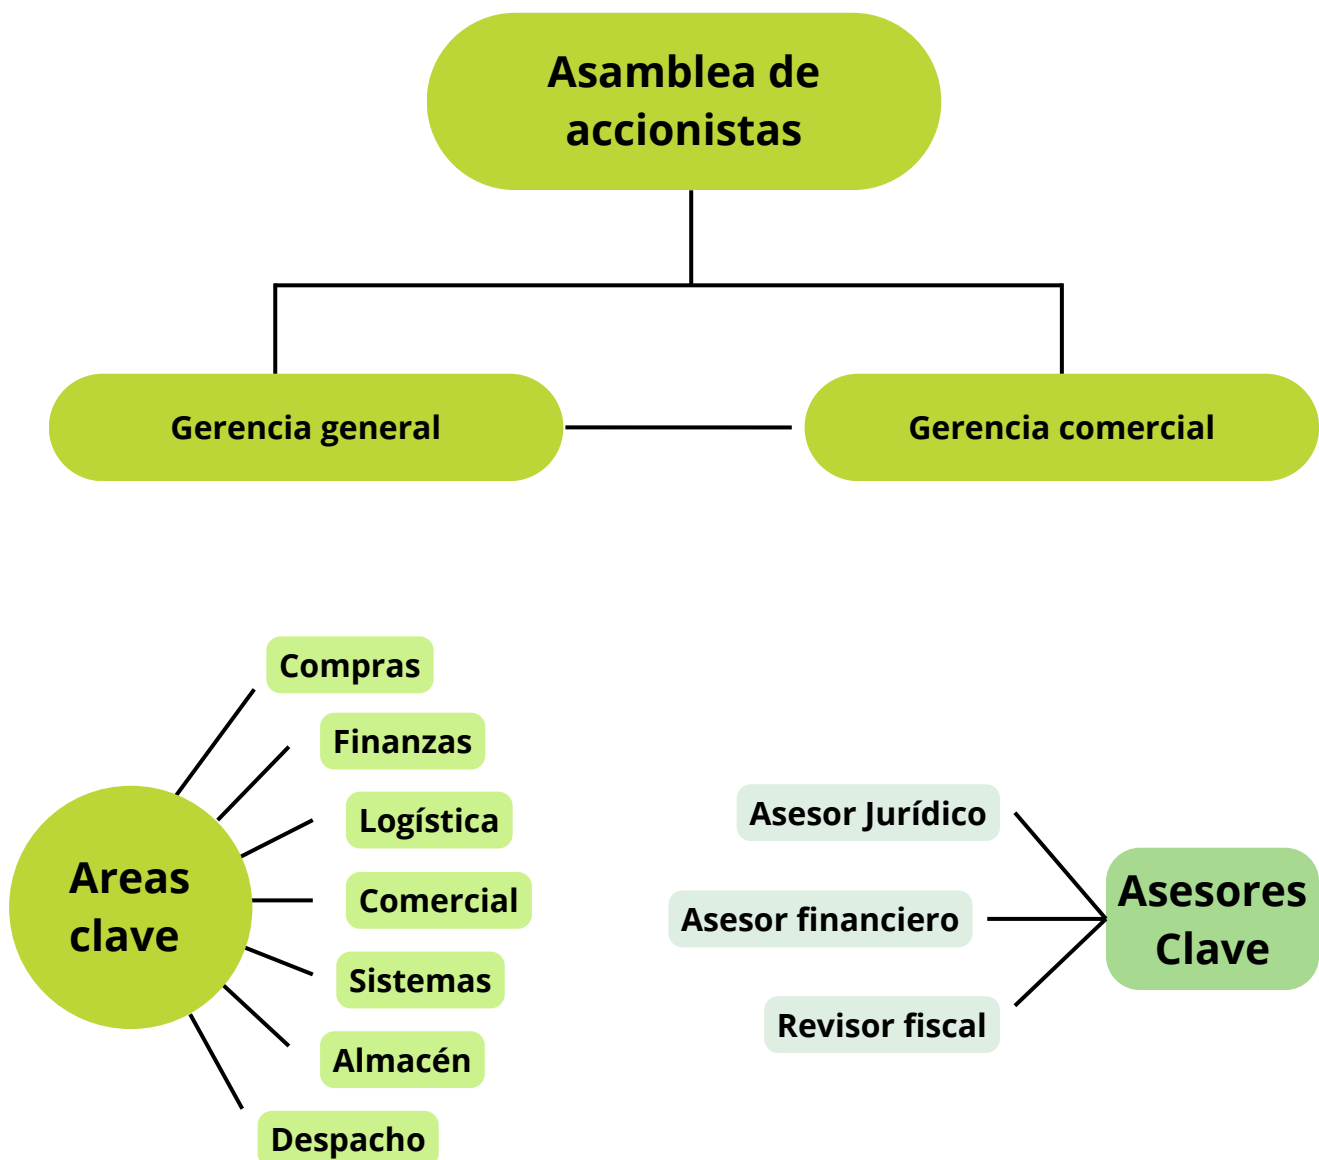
Asamblea de accionistas

Gerencia general

Gerencia comercial

Areas clave

Compras

Finanzas

Logística

Comercial

Sistemas

Almacén

Despacho

Asesor Jurídico

Asesor financiero

Revisor fiscal

Asesores Clave